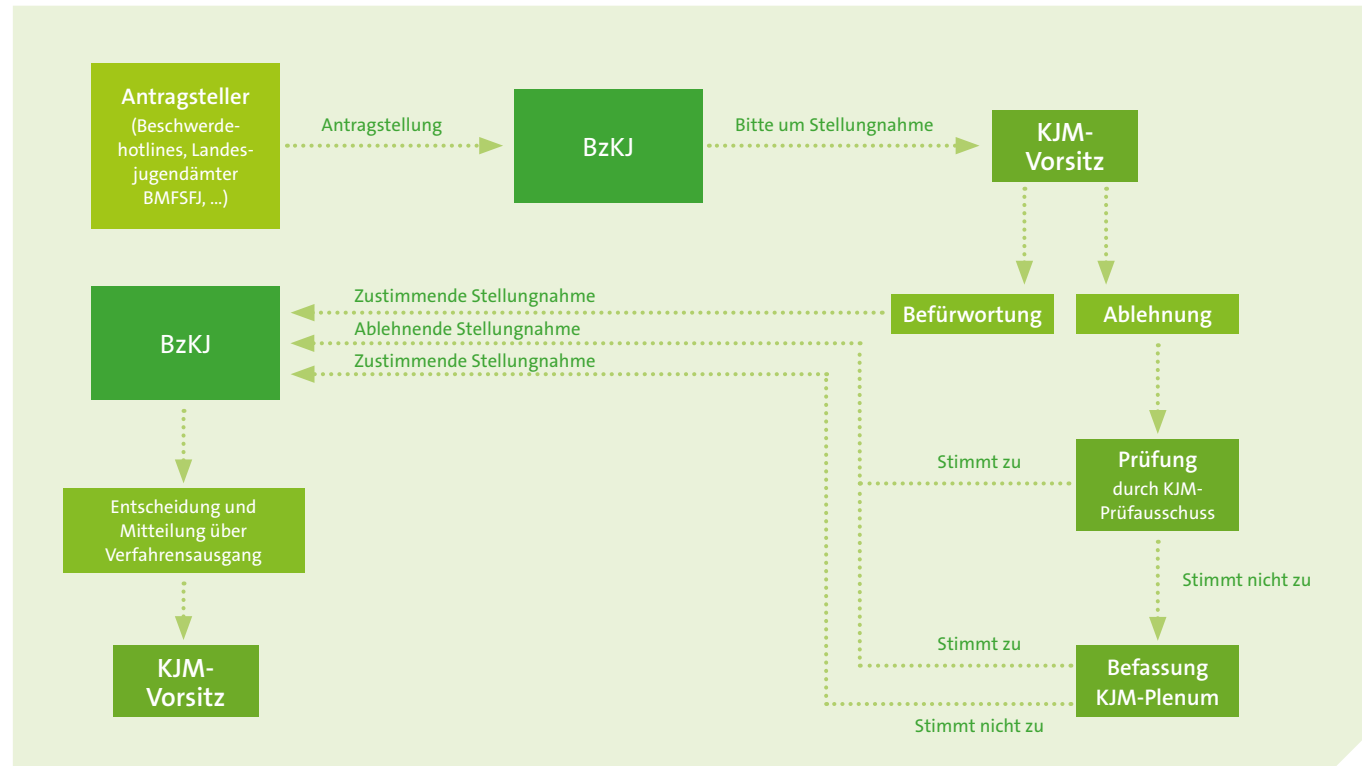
Antragsteller
(Beschwerdehotlines, Landesjugendämter
BMFSFJ, ...)

Antragstellung

BzKJ

Bitte um Stellungnahme

KJM-Vorsitz

Befürwortung

Ablehnung

BzKJ

Zustimmende Stellungnahme

Ablehnende Stellungnahme

Zustimmende Stellungnahme

Stimmt zu

Prüfung
durch KJM-Prüfausschuss

Stimmt nicht zu

Entscheidung und Mitteilung über Verfahrensausgang

Stimmt zu

Befassung
KJM-Plenum

KJM-Vorsitz

Stimmt nicht zu